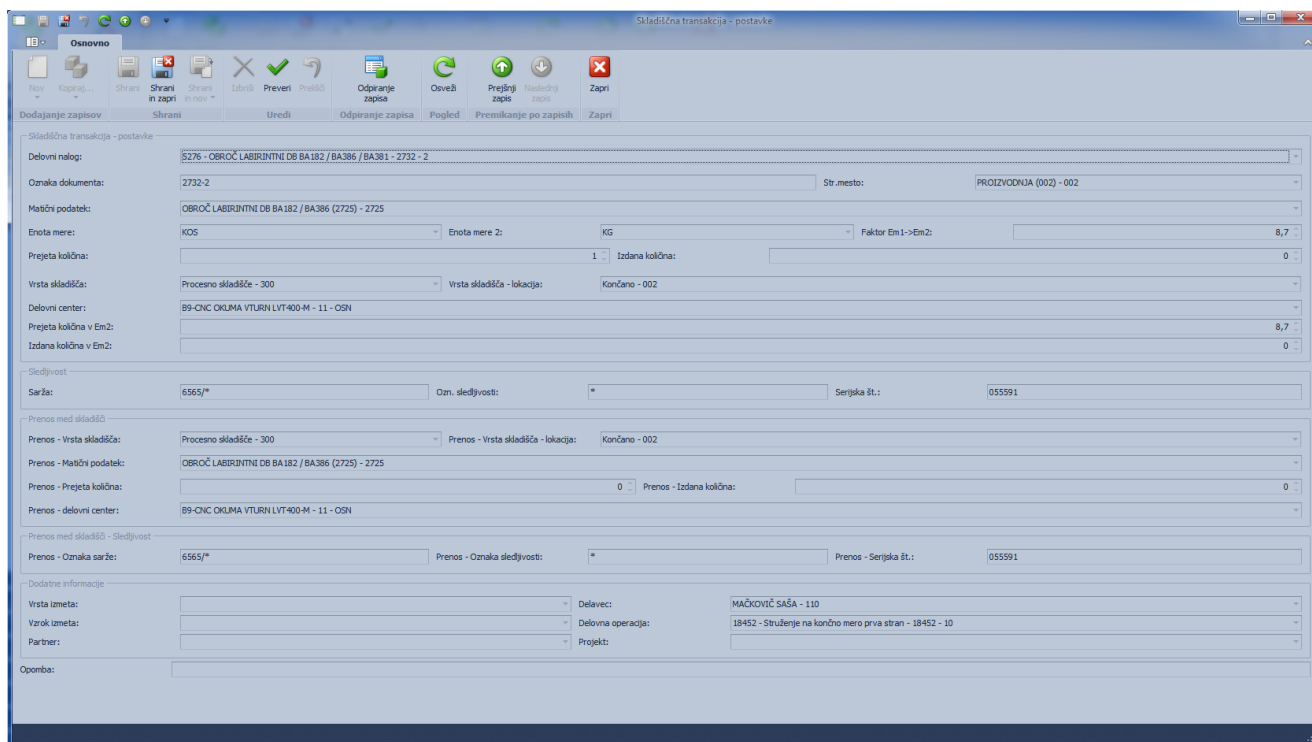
Skladiščna transakcija - postavke

Osnovno

Nov Kopiraj... Shrani Shrani in zapri Shrani in nov Izbriši Preveri Prekliči Odpiranje zapisa Osveži Prejšnji zapis Naslednji zapis Zapri

Dodajanje zapisov Shrani Uredi Odpiranje zapisa Pogled Premikanje po zapisih Zapri

Skladiščna transakcija - postavke

Delovni nalog: 5276 - OBROČ LABIRINTNI DB BA182 / BA386 / BA381 - 2732 - 2

Oznaka dokumenta: 2732-2
Str.mesto: PROIZVODNJA (002) - 002

Matični podatek: OBROČ LABIRINTNI DB BA182 / BA386 (2725) - 2725

Enota mere: KOS
Enota mere 2: KG
Faktor Em1->Em2: 8,7

Prejeta količina: 1
Izdana količina: 0

Vrsta skladišča: Procesno skladišče - 300
Vrsta skladišča - lokacija: Končano - 002

Delovni center: B9-CNC OKUMA VTURN LVT400-M - 11 - OSN

Prejeta količina v Em2: 8,7

Izdana količina v Em2: 0

Sledljivost

Sarža: 6565/*
Ozn. sledljivosti: *
Serijska št.: 055591

Prenos med skladišči

Prenos - Vrsta skladišča: Procesno skladišče - 300
Prenos - Vrsta skladišča - lokacija: Končano - 002

Prenos - Matični podatek: OBROČ LABIRINTNI DB BA182 / BA386 (2725) - 2725

Prenos - Prejeta količina: 0
Prenos - Izdana količina: 0

Prenos - delovni center: B9-CNC OKUMA VTURN LVT400-M - 11 - OSN

Prenos med skladišči - Sledljivost

Prenos - Oznaka sarže: 6565/*
Prenos - Oznaka sledljivosti: *
Prenos - Serijska št.: 055591

Dodatne informacije

Vrsta izmeta:
Delavec: MAČKOVIČ SAŠA - 110

Vzrok izmeta:
Delovna operacija: 18452 - Struženje na končno mero prva stran - 18452 - 10

Partner:
Projekt:

Opomba: